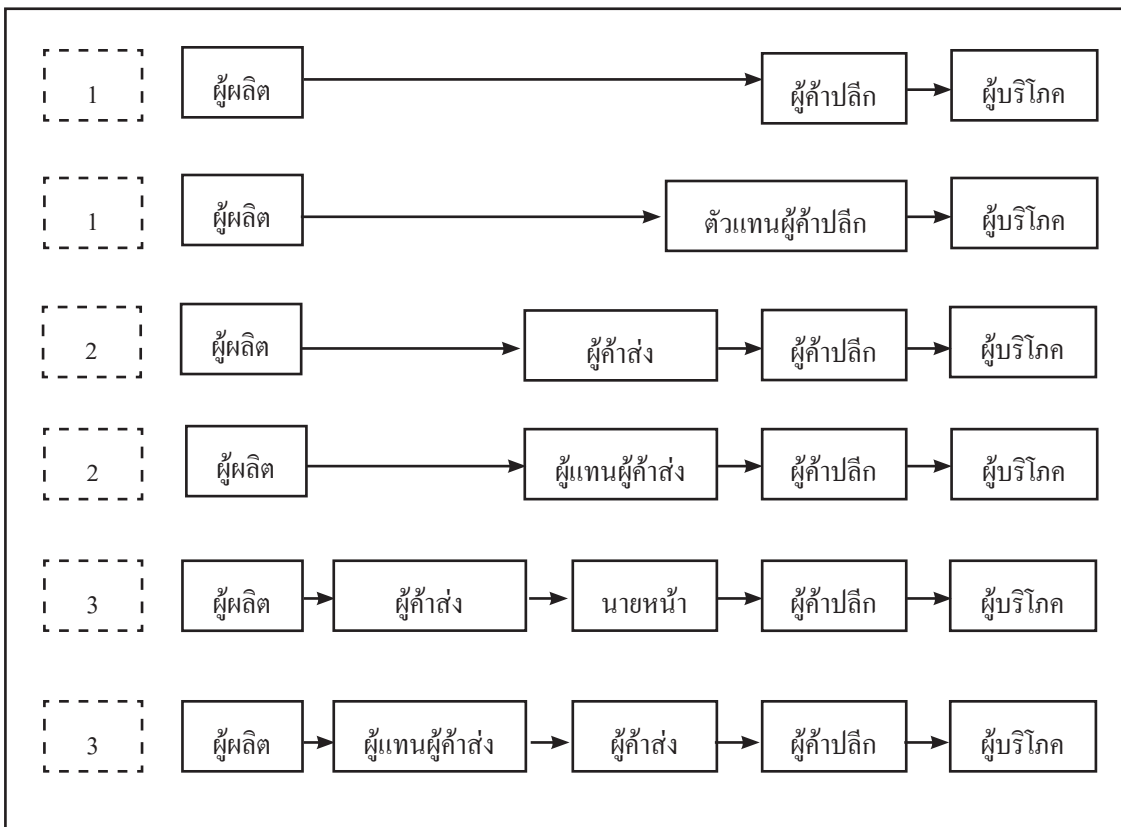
1 ผู้ผลิต ผู้ค้าปลีก ผู้บริโภค

1 ผู้ผลิต ตัวแทนผู้ค้าปลีก ผู้บริโภค

2 ผู้ผลิต ผู้ค้าส่ง ผู้ค้าปลีก ผู้บริโภค

2 ผู้ผลิต ผู้แทนผู้ค้าส่ง ผู้ค้าปลีก ผู้บริโภค

3 ผู้ผลิต ผู้ค้าส่ง นายหน้า ผู้ค้าปลีก ผู้บริโภค

3 ผู้ผลิต ผู้แทนผู้ค้าส่ง ผู้ค้าส่ง ผู้ค้าปลีก ผู้บริโภค